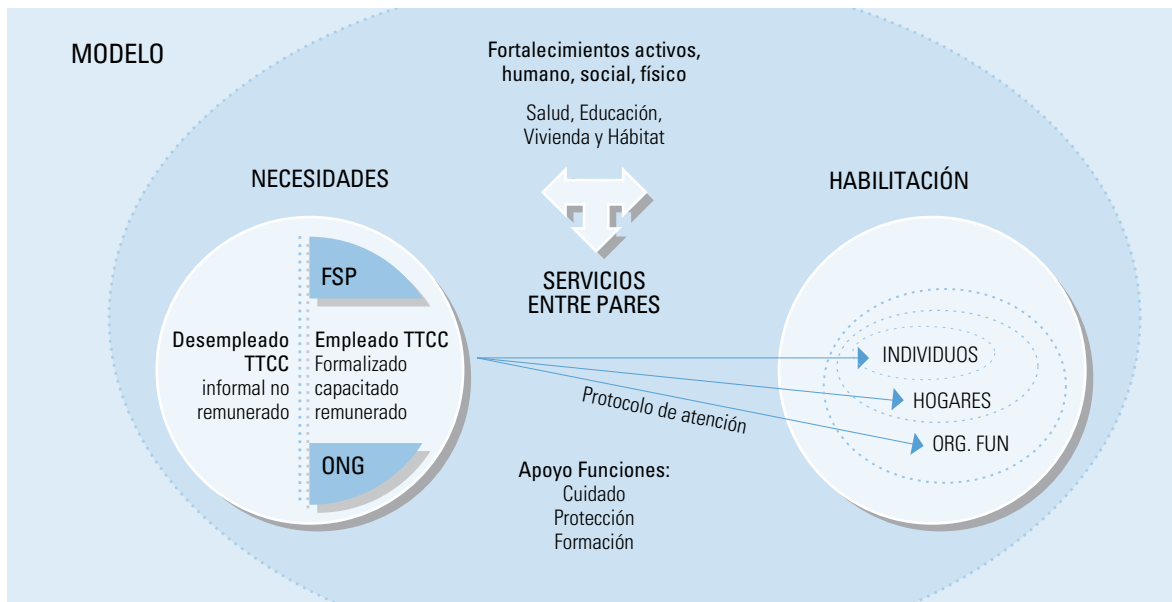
MODELO

Fortalecimientos activos, humano, social, físico

Salud, Educación, Vivienda y Hábitat

NECESIDADES

HABILITACIÓN

SERVICIOS ENTRE PARES

FSP

Desempleado TTCC
informal no remunerado

Empleado TTCC
Formalizado capacitado remunerado

ONG

INDIVIDUOS

HOGARES

ORG. FUN

Protocolo de atención

Apoyo Funciones:
Cuidado
Protección
Formación